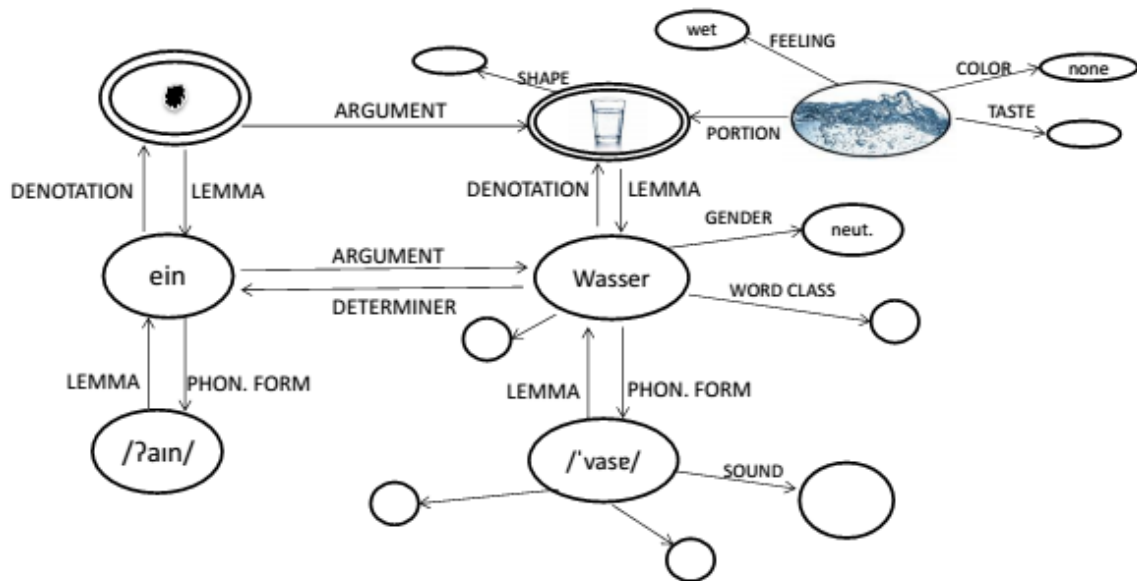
wet

FEELING

SHAPE

COLOR

none

TASTE

ARGUMENT

PORTION

DENOTATION

LEMMA

DENOTATION

LEMMA

GENDER

neut.

ein

ARGUMENT

DETERMINER

Wasser

WORD CLASS

LEMMA

PHON. FORM

LEMMA

PHON. FORM

/ʔaɪn/

/ˈvase/

SOUND